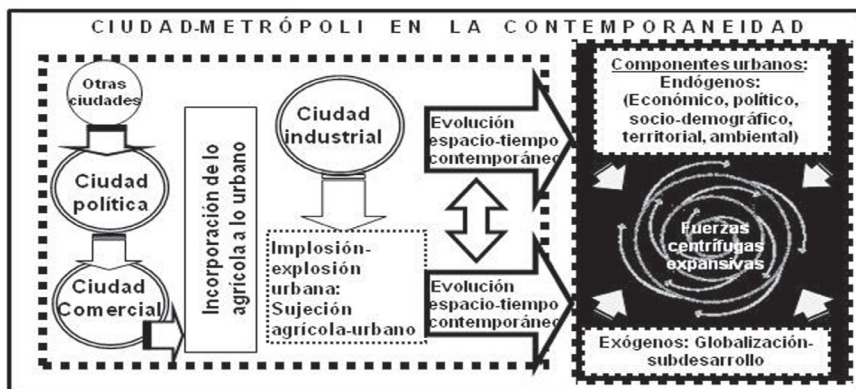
CIUDAD-METRÓPOLI EN LA CONTEMPORANEIDAD

Otras ciudades

Ciudad política

Ciudad Comercial

Incorporación de lo agrícola a lo urbano

Ciudad industrial

Implosión-explosión urbana: Sujeción agrícola-urbano

Evolución espacio-tiempo contemporáneo

Evolución espacio-tiempo contemporáneo

Componentes urbanos: Endógenos: (Económico, político, socio-demográfico, territorial, ambiental)

Fuerzas centrífugas expansivas

Exógenos: Globalización-subdesarrollo